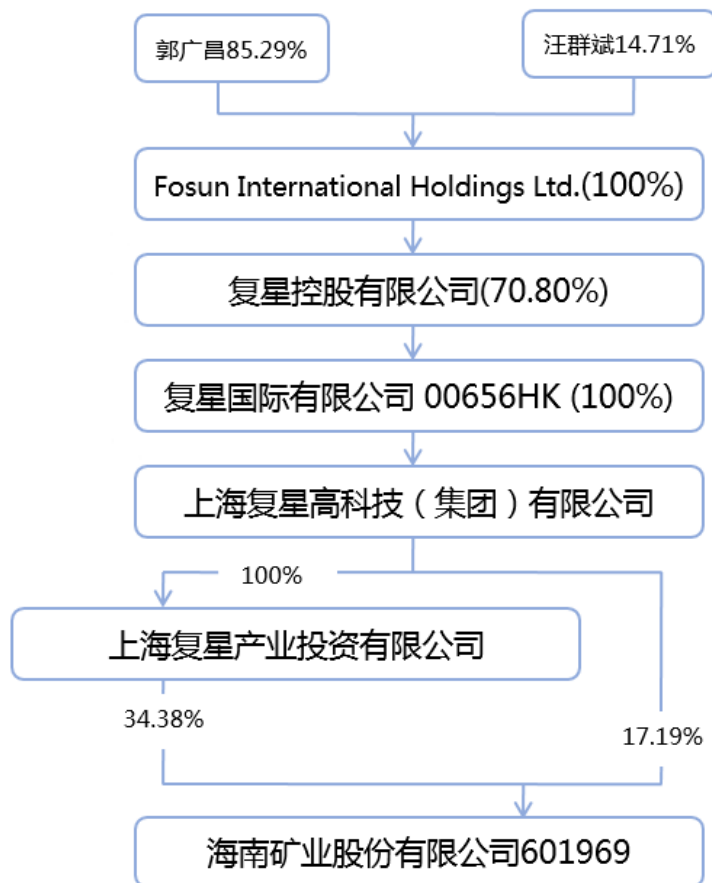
郭广昌85.29%

汪群斌14.71%

Fosun International Holdings Ltd.(100%)

复星控股有限公司(70.80%)

复星国际有限公司 00656HK (100%)

上海复星高科技（集团）有限公司

100%

上海复星产业投资有限公司

34.38%

17.19%

海南矿业股份有限公司601969